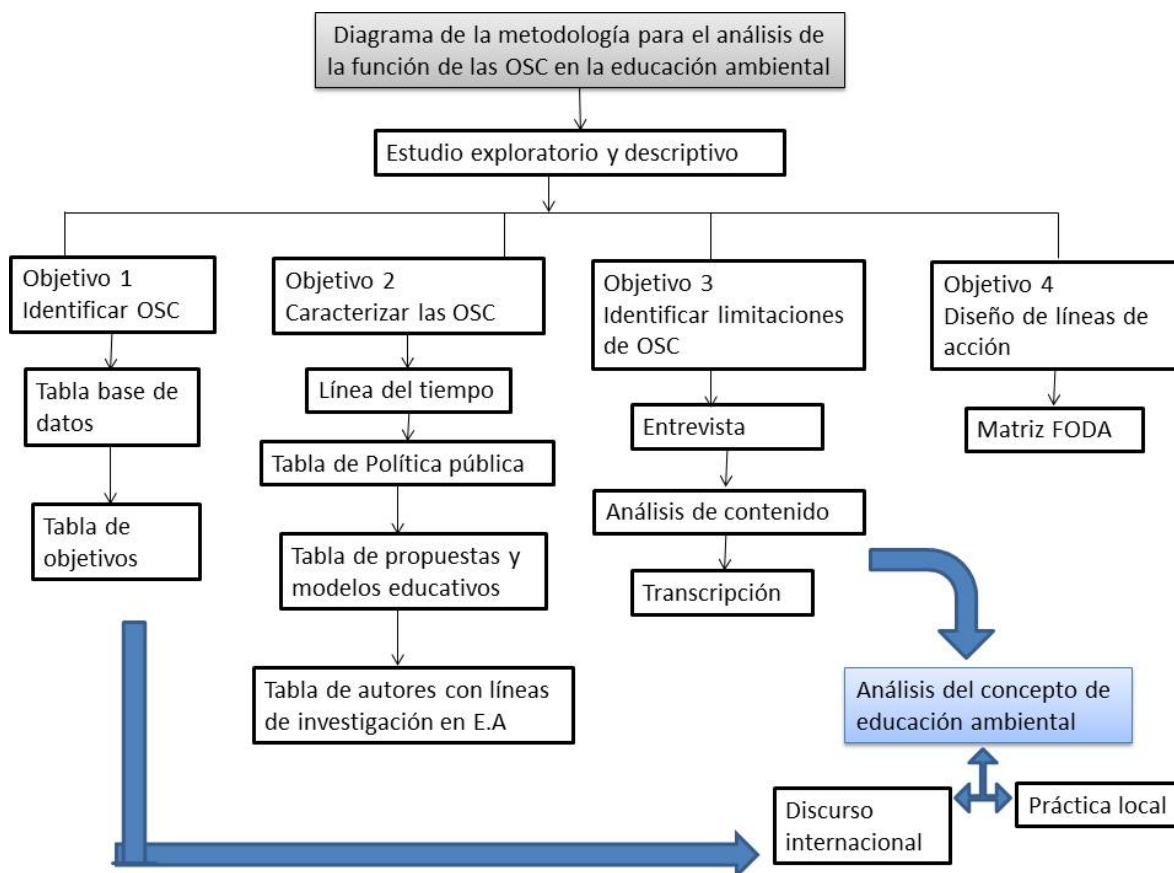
Diagrama de la metodología para el análisis de la función de las OSC en la educación ambiental

Estudio exploratorio y descriptivo

Objetivo 1
Identificar OSC

Tabla base de datos

Tabla de objetivos

Objetivo 2
Caracterizar las OSC

Línea del tiempo

Tabla de Política pública

Tabla de propuestas y modelos educativos

Tabla de autores con líneas de investigación en E.A

Objetivo 3
Identificar limitaciones de OSC

Entrevista

Análisis de contenido

Transcripción

Objetivo 4
Diseño de líneas de acción

Matriz FODA

Análisis del concepto de educación ambiental

Discurso internacional

Práctica local